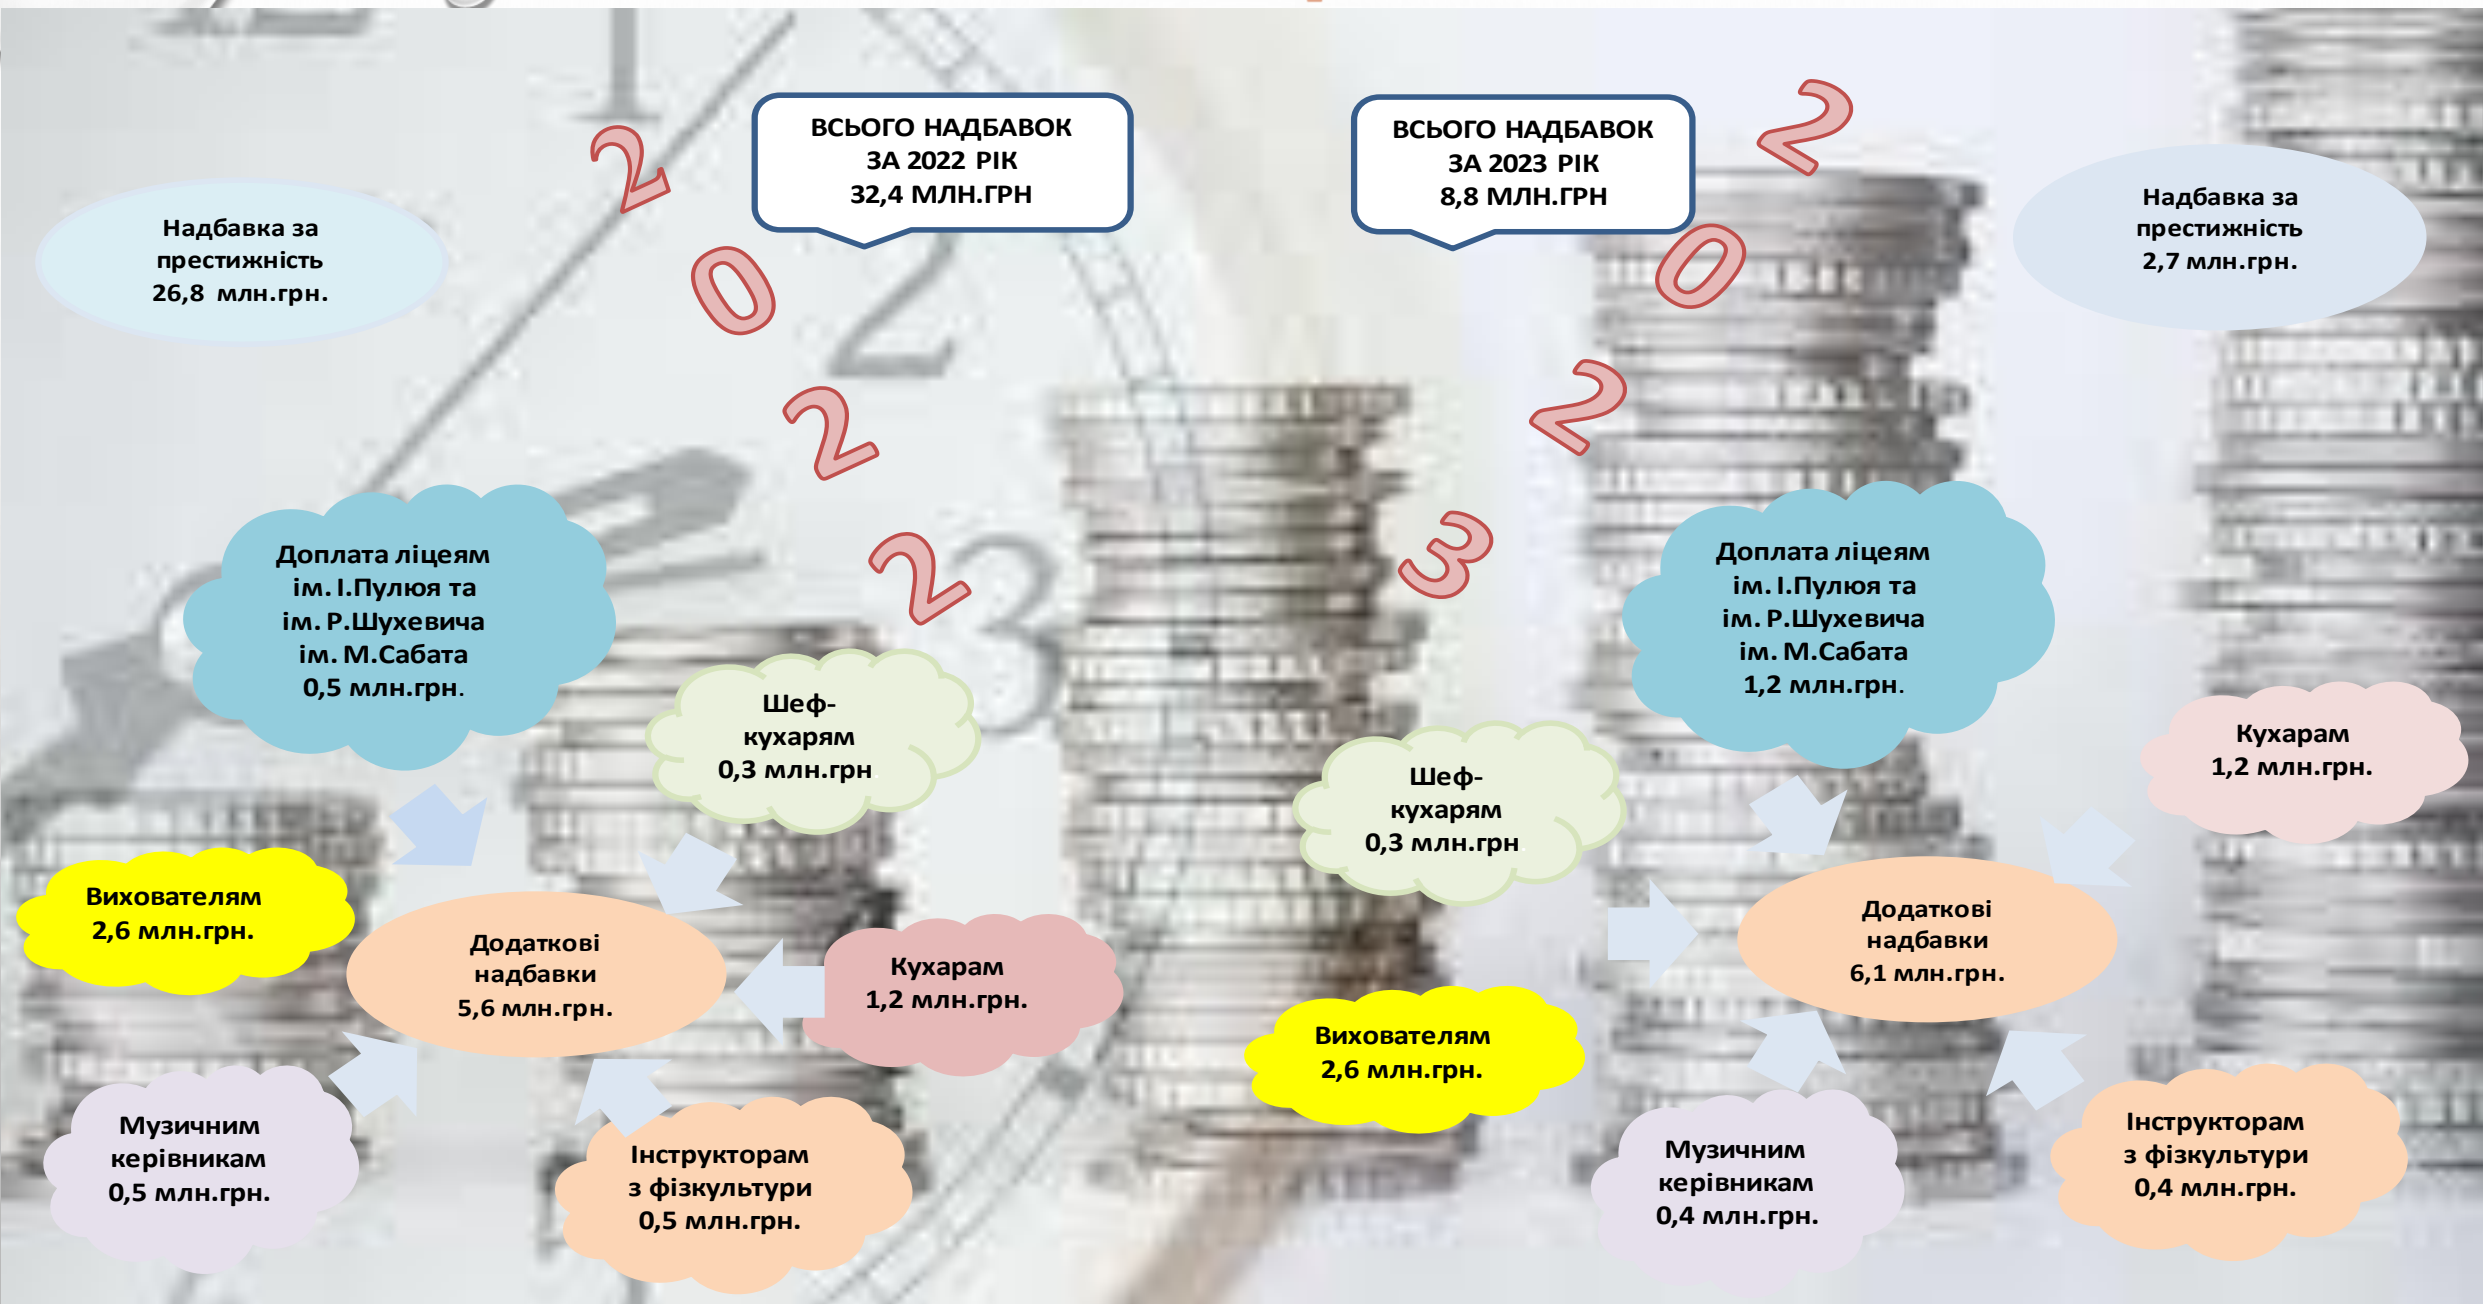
2022

ВСЬОГО НАДБАВОК ЗА 2022 РІК 32,4 МЛН.ГРН

Надбавка за престижність 26,8 млн.грн.

Доплата ліцеям ім. І.Пулюя та ім. Р.Шухевича ім. М.Сабата 0,5 млн.грн.

Шеф-кухарям 0,3 млн.грн

Вихователям 2,6 млн.грн.

Додаткові надбавки 5,6 млн.грн.

Кухарам 1,2 млн.грн.

Музичним керівникам 0,5 млн.грн.

Інструкторам з фізкультури 0,5 млн.грн.

2023

ВСЬОГО НАДБАВОК ЗА 2023 РІК 8,8 МЛН.ГРН

Надбавка за престижність 2,7 млн.грн.

Доплата ліцеям ім. І.Пулюя та ім. Р.Шухевича ім. М.Сабата 1,2 млн.грн.

Шеф-кухарям 0,3 млн.грн

Кухарам 1,2 млн.грн.

Додаткові надбавки 6,1 млн.грн.

Вихователям 2,6 млн.грн.

Музичним керівникам 0,4 млн.грн.

Інструкторам з фізкультури 0,4 млн.грн.